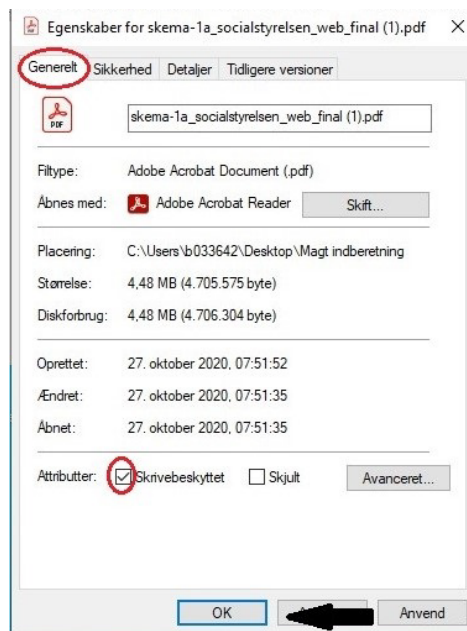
Egenskaber for skema-1a_socialstyrelsen_web_final (1).pdf ×

Generelt | Sikkerhed | Detaljer | Tidligere versioner

PDF

skema-1a_socialstyrelsen_web_final (1).pdf

Filtype: Adobe Acrobat Document (.pdf)

Åbnes med: Adobe Acrobat Reader | Skift...

Placering: C:\Users\b033642\Desktop\Magt indberetning

Størrelse: 4,48 MB (4.705.575 byte)

Diskforbrug: 4,48 MB (4.706.304 byte)

Oprettet: 27. oktober 2020, 07:51:52

Ændret: 27. oktober 2020, 07:51:35

Åbnet: 27. oktober 2020, 07:51:35

Attributter: Skrivebeskyttet | Skjult | Avanceret...

OK | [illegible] | Anvend